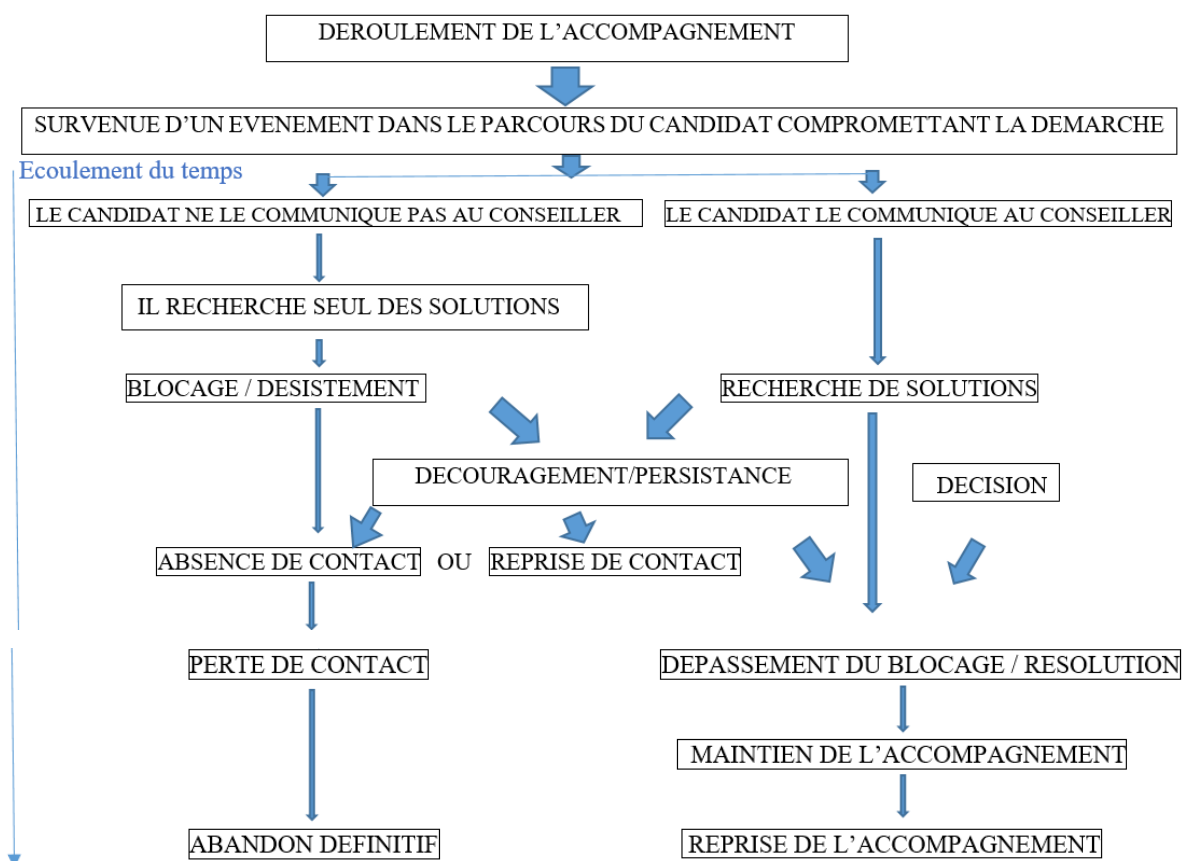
DEROULEMENT DE L'ACCOMPAGNEMENT

SURVENUE D'UN EVENEMENT DANS LE PARCOURS DU CANDIDAT COMPROMETTANT LA DEMARCHE

Ecoulement du temps

LE CANDIDAT NE LE COMMUNIQUE PAS AU CONSEILLER

LE CANDIDAT LE COMMUNIQUE AU CONSEILLER

IL RECHERCHE SEUL DES SOLUTIONS

BLOCAGE / DESISTEMENT

RECHERCHE DE SOLUTIONS

DECOURAGEMENT/PERSISTANCE

DECISION

ABSENCE DE CONTACT OU REPRISE DE CONTACT

PERTE DE CONTACT

DEPASSEMENT DU BLOCAGE / RESOLUTION

MAINTIEN DE L'ACCOMPAGNEMENT

ABANDON DEFINITIF

REPRISE DE L'ACCOMPAGNEMENT